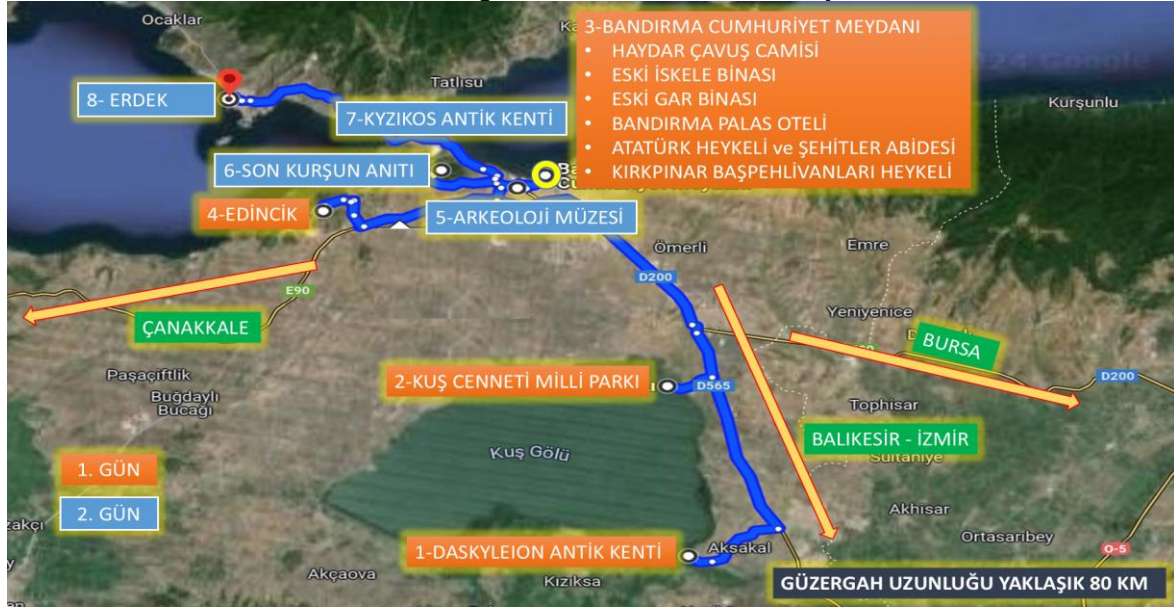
Ocaklar

3-BANDIRMA CUMHURİYET MEYDANI
• HAYDAR ÇAVUŞ CAMİSİ
• ESKİ İSKELE BİNASI
• ESKİ GAR BİNASI
• BANDIRMA PALAS OTELİ
• ATATÜRK HEYKELİ ve ŞEHİTLER ABİDESİ
• KIRKPINAR BAŞPEHLİVANLARI HEYKELİ

Tatlısu
Kurşunlu

8- ERDEK

7-KYZIKOS ANTİK KENTİ

6-SON KURŞUN ANITI

4-EDİNCİK

5-ARKEOLOJİ MÜZESİ

Ömerli
Emre
D200
E90

ÇANAKKALE

Yeniyenice

BURSA

Paşaçiftlik
Buğdaylı Bucağı

2-KUŞ CENNETİ MİLLİ PARKI

D565
D200
Tophisar

BALIKESİR - İZMİR

Kuş Gölü
Sultaniye

1. GÜN
2. GÜN

Akhisar
Ortasaribey

1-DASKYLEION ANTİK KENTİ

Aksakal
O-5

Akçaova
Kızıksa

GÜZERGAH UZUNLUĞU YAKLAŞIK 80 KM